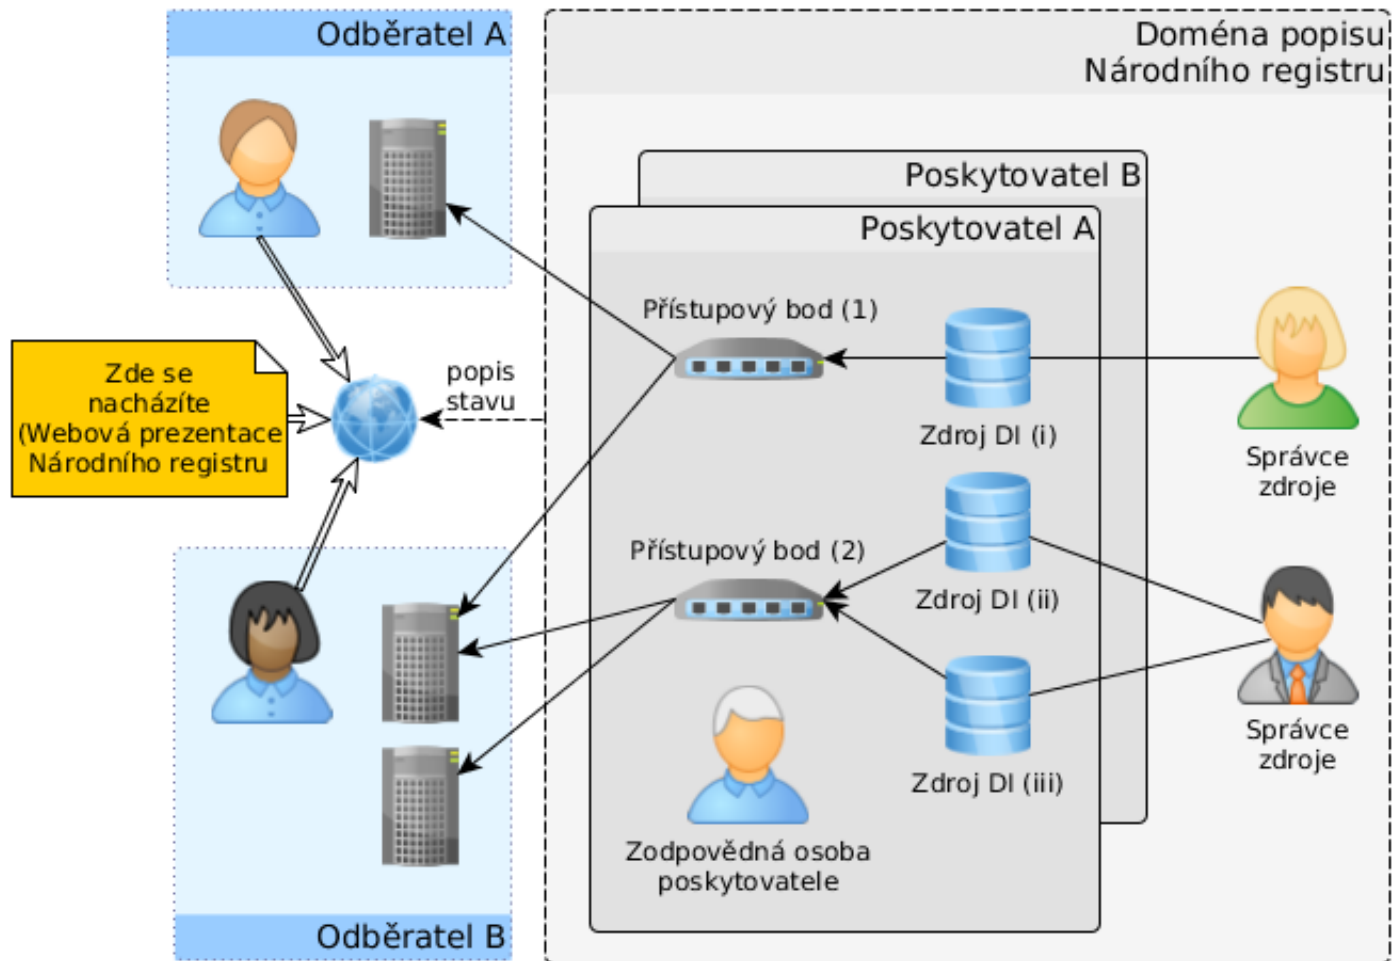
Odběratel A

Doména popisu Národního registru

Poskytovatel B

Poskytovatel A

Přístupový bod (1)

Zde se nacházíte (Webová prezentace Národního registru

popis stavu

Zdroj DI (i)

Správce zdroje

Přístupový bod (2)

Zdroj DI (ii)

Zdroj DI (iii)

Správce zdroje

Zodpovědná osoba poskytovatele

Odběratel B